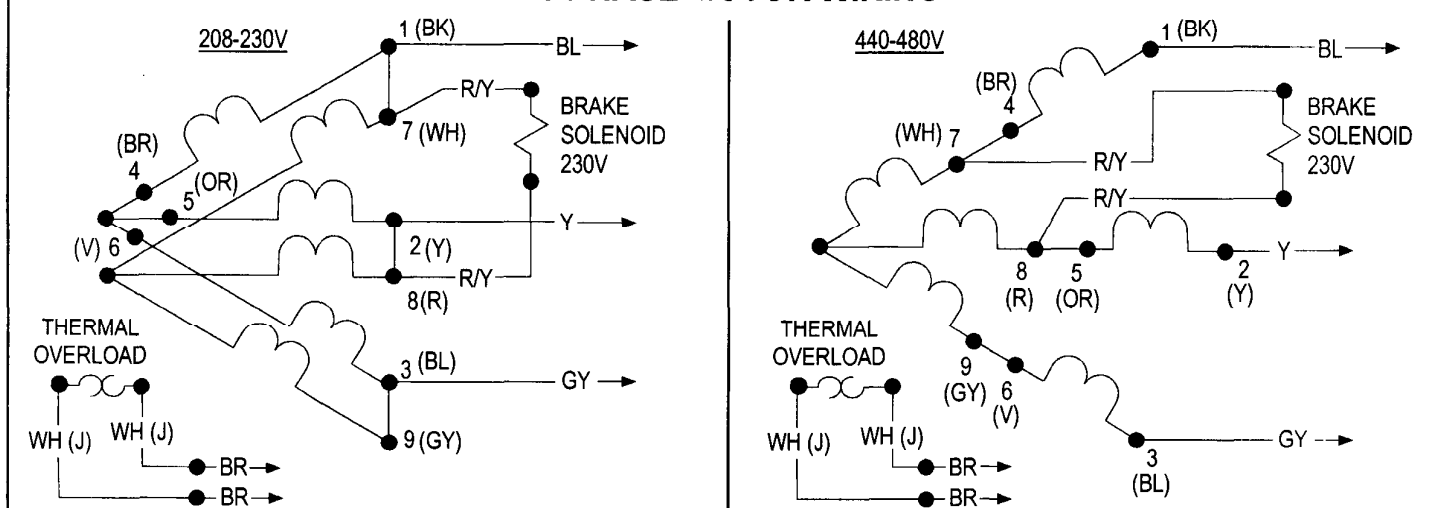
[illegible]

208-230V

1 (BK)
BL
R/Y
7 (WH)
BRAKE SOLENOID 230V
(BR) 4
5 (OR)
Y
(V) 6
2 (Y)
R/Y
8(R)
THERMAL OVERLOAD
3 (BL)
GY
WH (J)
WH (J)
9 (GY)
BR
BR

440-480V

1 (BK)
BL
(BR) 4
BRAKE SOLENOID 230V
(WH) 7
R/Y
R/Y
Y
8 (R)
5 (OR)
2 (Y)
THERMAL OVERLOAD
9 (GY)
6 (V)
GY
WH (J)
WH (J)
BR
BR
3 (BL)